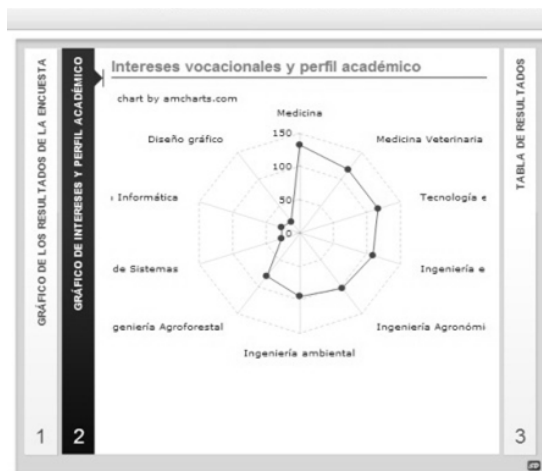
GRÁFICO DE LOS RESULTADOS DE LA ENCUESTA

1

GRÁFICO DE INTERESES Y PERFIL ACADÉMICO

2

Intereses vocacionales y perfil académico

chart by amcharts.com

Medicina

150

100

50

0

Diseño gráfico

Medicina Veterinaria

Informática

Tecnología e

de Sistemas

Ingeniería e

geniería Agroforestal

Ingeniería Agronómi

Ingeniería ambiental

TABLA DE RESULTADOS

3